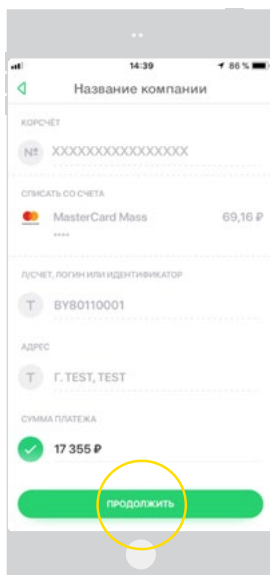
14:39

86 %

Название компании

КОРСЧЁТ

№ XXXXXXXXXXXXXXXX

СПИСАТЬ СО СЧЕТА

MasterCard Mass

69,16 ₽

••••

Л/СЧЕТ, ЛОГИН ИЛИ ИДЕНТИФИКАТОР

T BY80110001

АДРЕС

T Г. TEST, TEST

СУММА ПЛАТЕЖА

17 355 ₽

ПРОДОЛЖИТЬ